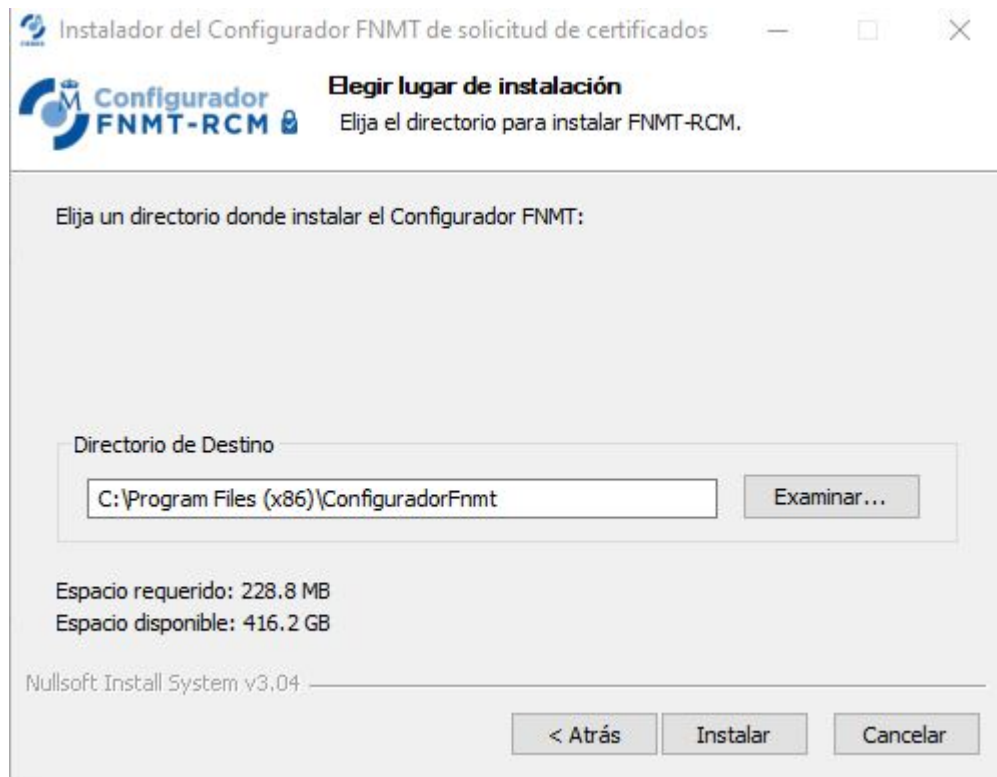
Instalador del Configurador FNMT de solicitud de certificados

Configurador FNMT-RCM

Elegir lugar de instalación
Elija el directorio para instalar FNMT-RCM.

Elija un directorio donde instalar el Configurador FNMT:

Directorio de Destino

C:\Program Files (x86)\ConfiguradorFnmt

Examinar...

Espacio requerido: 228.8 MB
Espacio disponible: 416.2 GB

Nullsoft Install System v3.04

< Atrás

Instalar

Cancelar